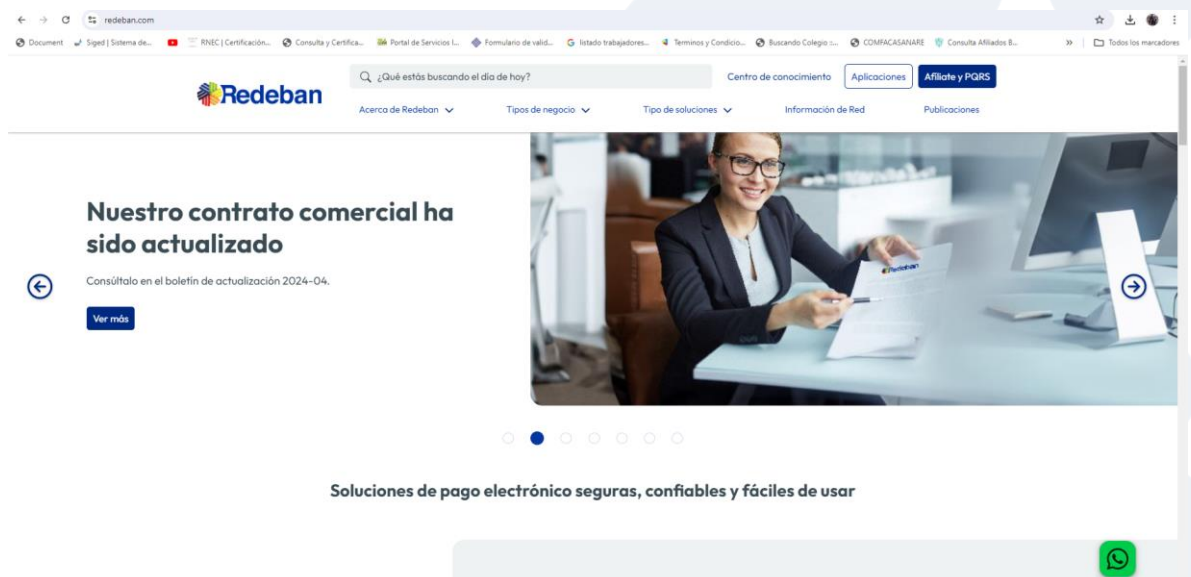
redeban.com

Document  Siged | Sistema de...  RNEC | Certificación...  Consulta y Certifica...  Portal de Servicios I...  Formulario de valid...  listado trabajadores...  Terminos y Condicio...  Buscando Colegio :...  COMFACASANARE  Consulta Afiliados B...  »  Todos los marcadores

Redeban

¿Qué estás buscando el día de hoy?

Centro de conocimiento  Aplicaciones  Afíliate y PQRS

Acerca de Redeban  Tipos de negocio  Tipo de soluciones  Información de Red  Publicaciones

Nuestro contrato comercial ha sido actualizado

Consúltalo en el boletín de actualización 2024-04.

Ver más

Redeban

Soluciones de pago electrónico seguras, confiables y fáciles de usar